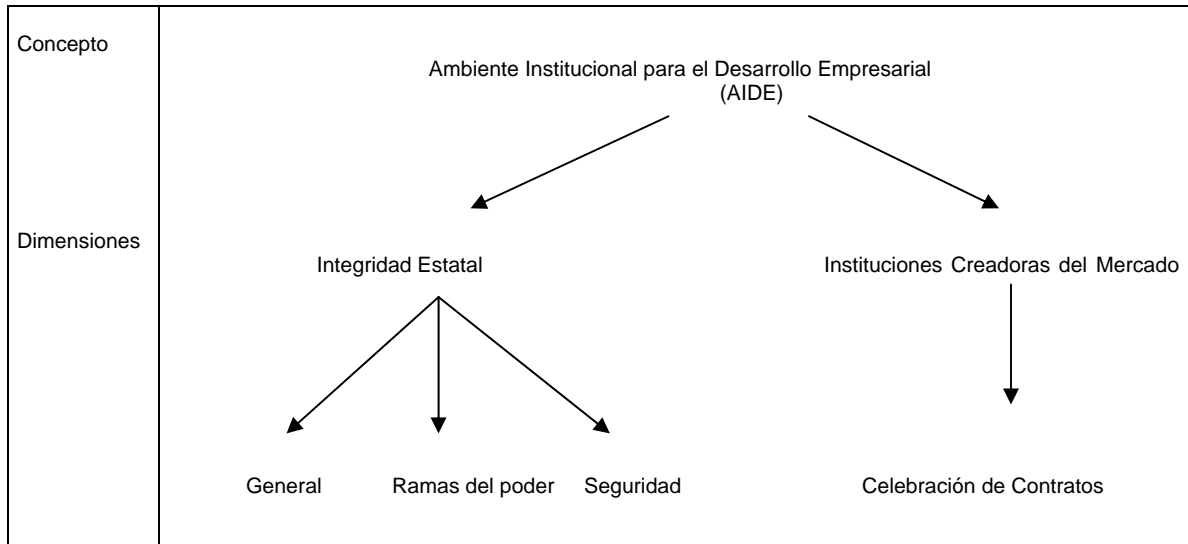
Concepto

Ambiente Institucional para el Desarrollo Empresarial (AIDE)

Dimensiones

Integridad Estatal

Instituciones Creadoras del Mercado

General

Ramas del poder

Seguridad

Celebración de Contratos